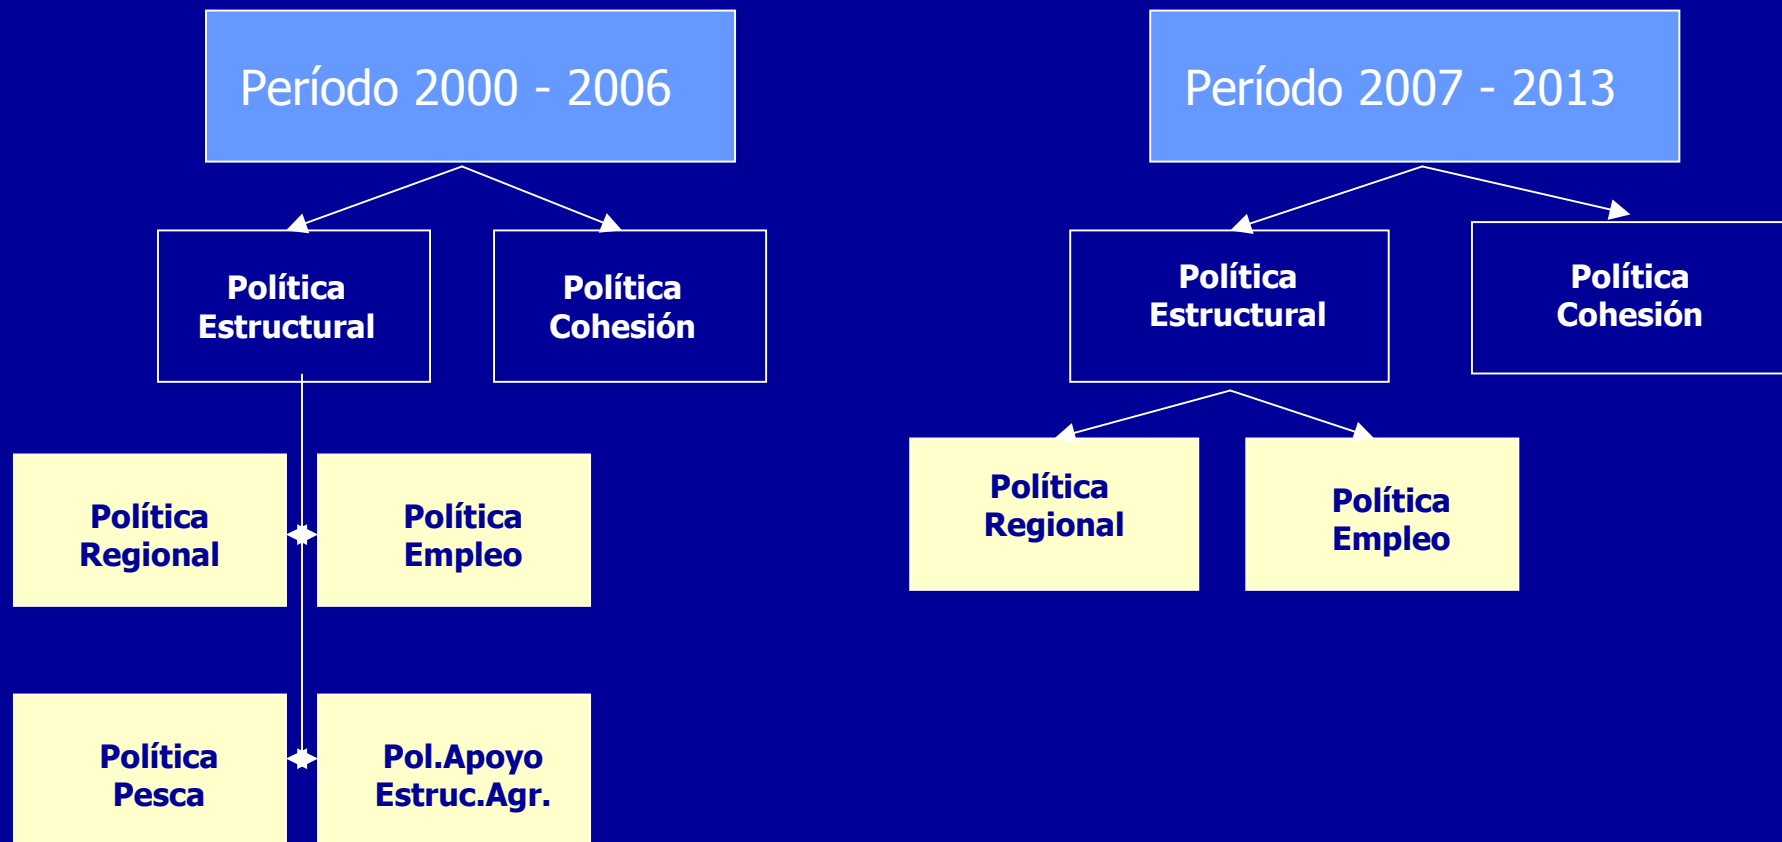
Período 2000 - 2006

Política Estructural

Política Cohesión

Política Regional

Política Empleo

Política Pesca

Pol.Apoyo Estruc.Agr.

Período 2007 - 2013

Política Estructural

Política Cohesión

Política Regional

Política Empleo